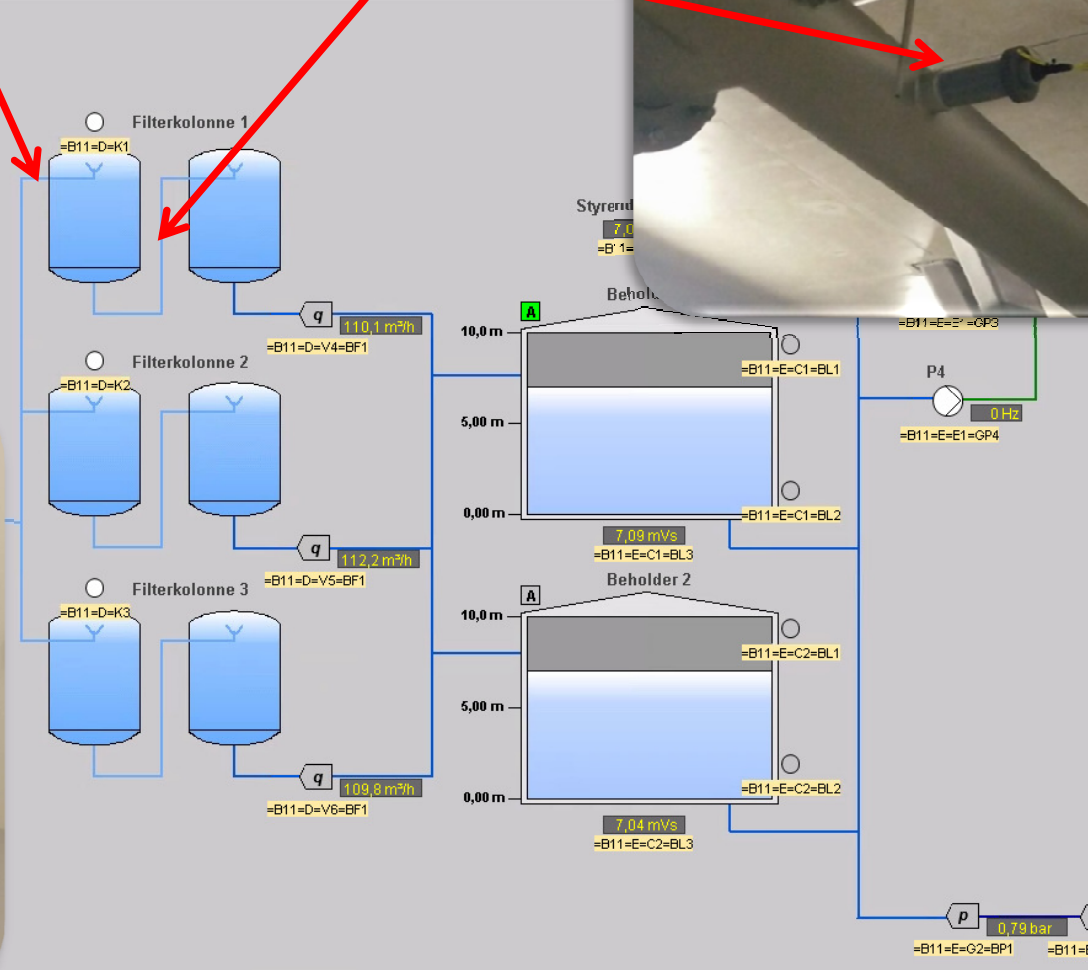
Filterkolonne 1
=B11=D=K1
Styrend
7,0
=B' 1=
q
110,1 m³/h
=B11=D=V4=BF1
Beholc
A
10,0 m
5,00 m
0,00 m
=B11=E=C1=BL1
=B11=E=C1=BL2
7,09 mVs
=B11=E=C1=BL3
=B11=E=E' =GP3
P4
0 Hz
=B11=E=E1=GP4
Filterkolonne 2
=B11=D=K2
q
112,2 m³/h
=B11=D=V5=BF1
Filterkolonne 3
=B11=D=K3
Beholder 2
A
10,0 m
5,00 m
0,00 m
=B11=E=C2=BL1
=B11=E=C2=BL2
7,04 mVs
=B11=E=C2=BL3
q
109,8 m³/h
=B11=D=V6=BF1
p
0,79 bar
=B11=E=G2=BP1
=B11=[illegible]